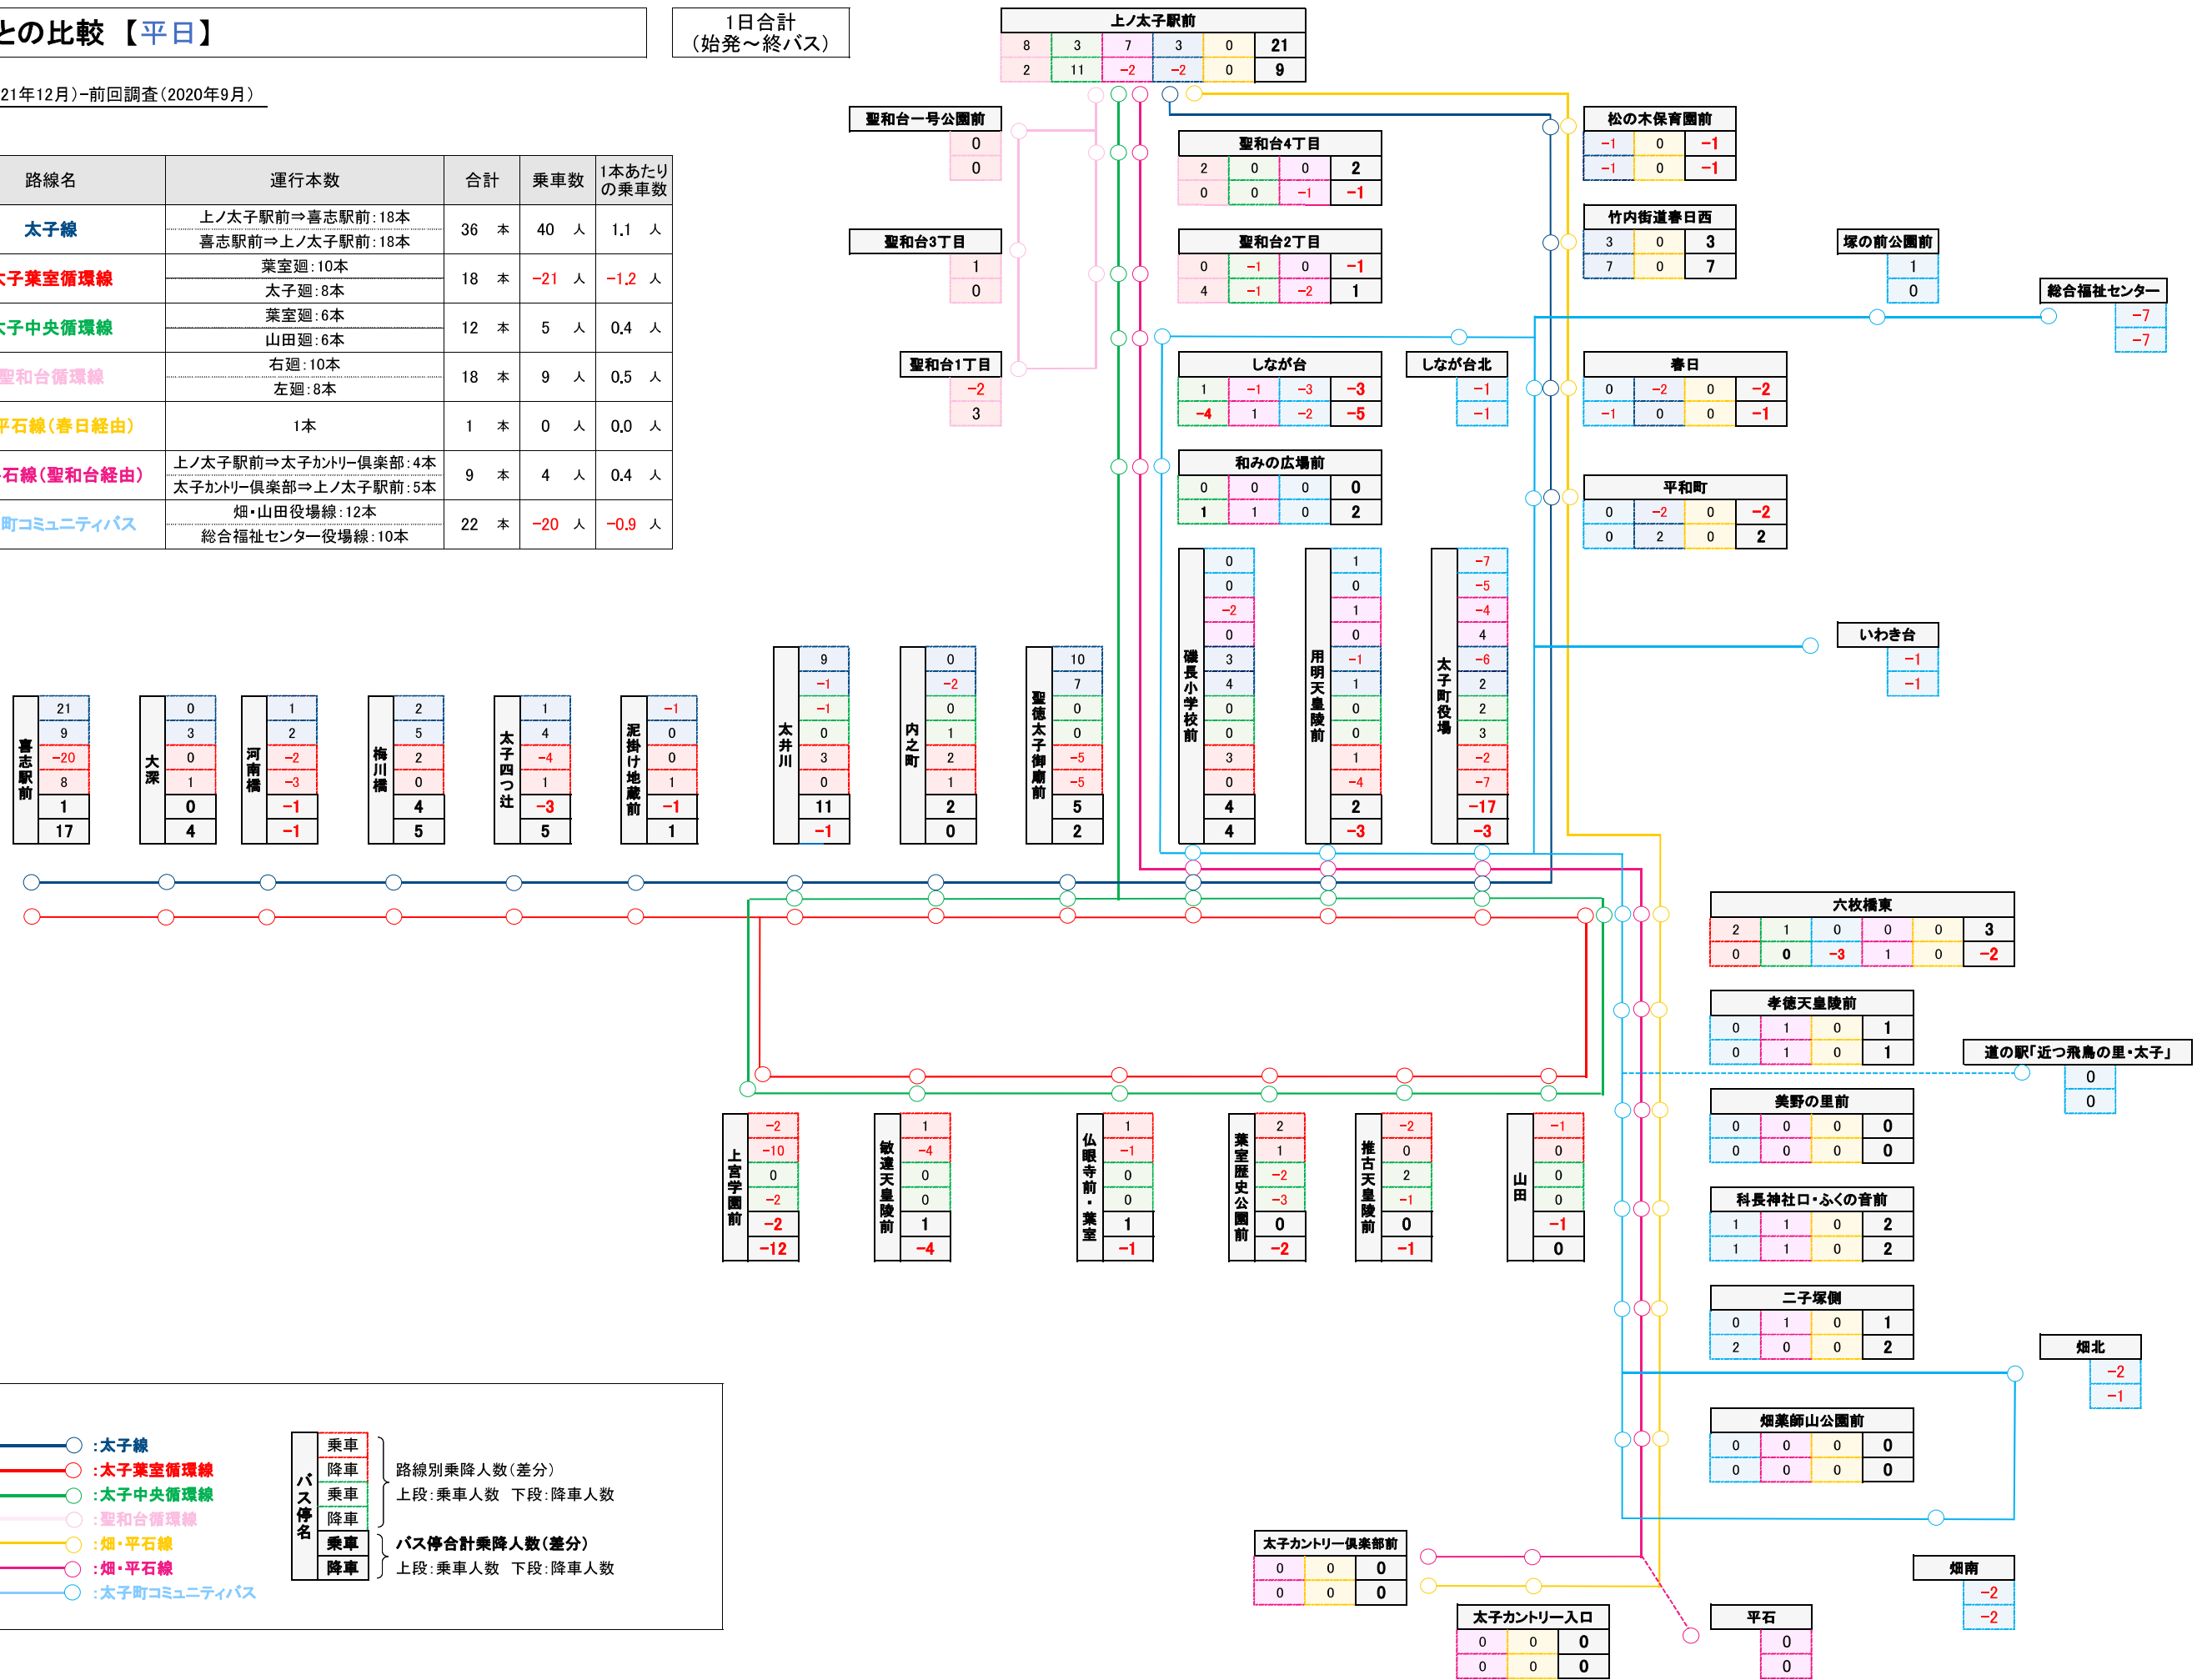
との比較 【平日】

1日合計
(始発～終バス)

21年12月)−前回調査(2020年9月)

| 路線名 | 運行本数 | 合計 | 乗車数 | 1本あたりの乗車数 |
|---|---|---|---|---|
| 太子線 | 上ノ太子駅前⇒喜志駅前:18本 / 喜志駅前⇒上ノ太子駅前:18本 | 36 本 | 40 人 | 1.1 人 |
| 太子葉室循環線 | 葉室廻:10本 / 太子廻:8本 | 18 本 | −21 人 | −1.2 人 |
| 太子中央循環線 | 葉室廻:6本 / 山田廻:6本 | 12 本 | 5 人 | 0.4 人 |
| 聖和台循環線 | 右廻:10本 / 左廻:8本 | 18 本 | 9 人 | 0.5 人 |
| 平石線(春日経由) | 1本 | 1 本 | 0 人 | 0.0 人 |
| 石線(聖和台経由) | 上ノ太子駅前⇒太子カントリー倶楽部:4本 / 太子カントリー倶楽部⇒上ノ太子駅前:5本 | 9 本 | 4 人 | 0.4 人 |
| 町コミュニティバス | 畑・山田役場線:12本 / 総合福祉センター役場線:10本 | 22 本 | −20 人 | −0.9 人 |

上ノ太子駅前
8 3 7 3 0 21
2 11 −2 −2 0 9

聖和台一号公園前
0
0

聖和台4丁目
2 0 0 2
0 0 −1 −1

松の木保育園前
−1 0 −1
−1 0 −1

竹内街道春日西
3 0 3
7 0 7

聖和台3丁目
1
0

聖和台2丁目
0 −1 0 −1
4 −1 −2 1

塚の前公園前
1
0

総合福祉センター
−7
−7

聖和台1丁目
−2
3

しなが台
1 −1 −3 −3
−4 1 −2 −5

しなが台北
−1
−1

春日
0 −2 0 −2
−1 0 0 −1

和みの広場前
0 0 0 0
1 1 0 2

平和町
0 −2 0 −2
0 2 0 2

磯長小学校前
0 0 −2 0 3 4 0 0 3 0 4 4

用明天皇陵前
1 0 1 0 −1 1 0 0 1 −4 2 −3

太子町役場
−7 −5 −4 4 −6 2 2 3 −2 −7 −17 −3

いわき台
−1
−1

喜志駅前
21 9 −20 8 1 17

大深
0 3 0 1 0 4

河南橋
1 2 −2 −3 −1 −1

梅川橋
2 5 2 0 4 5

太子四つ辻
1 4 −4 1 −3 5

泥掛け地蔵前
−1 0 0 1 −1 1

太井川
9 −1 −1 3 0 11 −1

内之町
0 −2 0 1 2 1 2 0

聖徳太子御廟前
10 7 0 0 −5 −5 5 2

六枚橋東
2 1 0 0 0 3
0 0 −3 1 0 −2

孝徳天皇陵前
0 1 0 1
0 1 0 1

道の駅「近つ飛鳥の里・太子」
0
0

美野の里前
0 0 0 0
0 0 0 0

科長神社口・ふくの音前
1 1 0 2
1 1 0 2

二子塚側
0 1 0 1
2 0 0 2

畑北
−2
−1

畑薬師山公園前
0 0 0 0
0 0 0 0

上宮学園前
−2 −10 0 −2 −2 −12

叡福天皇陵前
1 −4 0 0 1 −4

仏眼寺前・葉室
1 −1 0 0 1 −1

葉室歴史公園前
2 1 −2 −3 0 −2

推古天皇陵前
−2 0 2 −1 0 −1

山田
−1 0 0 0 −1 0

太子カントリー倶楽部前
0 0 0
0 0 0

畑南
−2
−2

太子カントリー入口
0 0 0
0 0 0

平石
0
0

:太子線
:太子葉室循環線
:太子中央循環線
:聖和台循環線
:畑・平石線
:畑・平石線
:太子町コミュニティバス

バス停名
乗車
降車
乗車
降車
乗車
降車

路線別乗降人数(差分)
上段:乗車人数 下段:降車人数
バス停合計乗降人数(差分)
上段:乗車人数 下段:降車人数